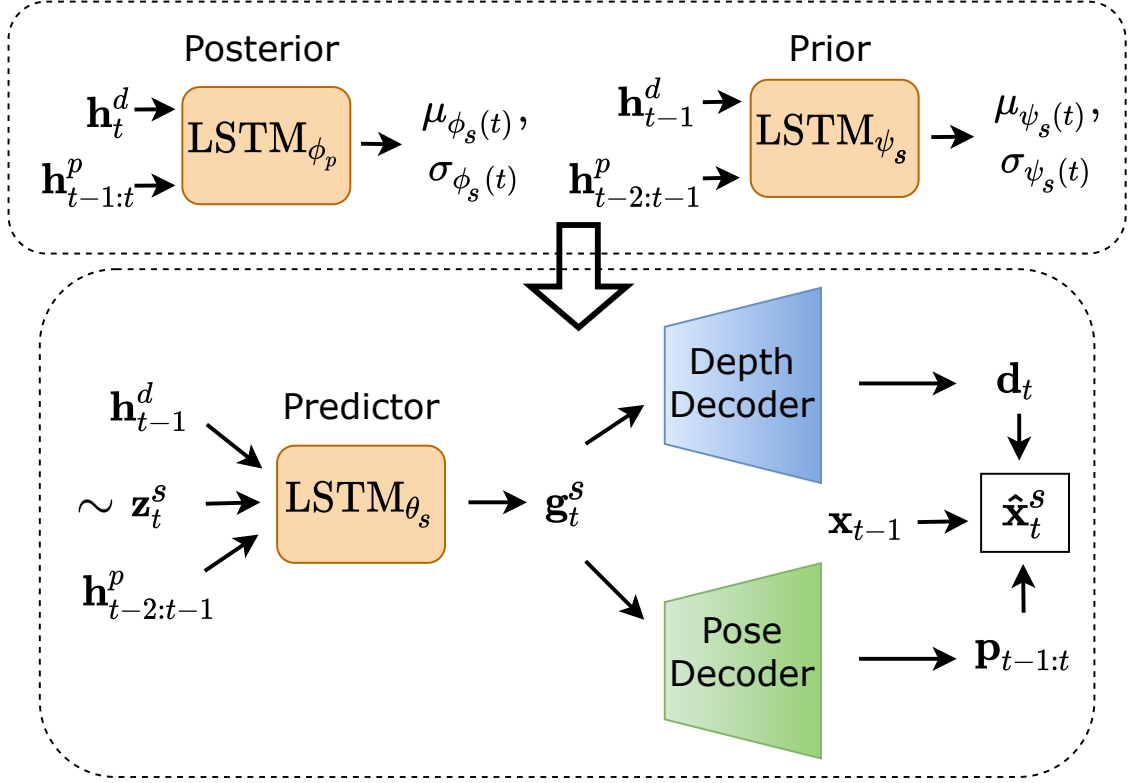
Posterior

$\mathbf{h}_t^d$

$\mathbf{h}_{t-1:t}^p$

$\text{LSTM}_{\phi_p}$

$\mu_{\phi_s(t)}$,

$\sigma_{\phi_s(t)}$

Prior

$\mathbf{h}_{t-1}^d$

$\mathbf{h}_{t-2:t-1}^p$

$\text{LSTM}_{\psi_s}$

$\mu_{\psi_s(t)}$,

$\sigma_{\psi_s(t)}$

$\mathbf{h}_{t-1}^d$

$\sim \mathbf{z}_t^s$

$\mathbf{h}_{t-2:t-1}^p$

Predictor

$\text{LSTM}_{\theta_s}$

$\mathbf{g}_t^s$

Depth Decoder

$\mathbf{d}_t$

$\mathbf{x}_{t-1}$

$\hat{\mathbf{x}}_t^s$

Pose Decoder

$\mathbf{p}_{t-1:t}$